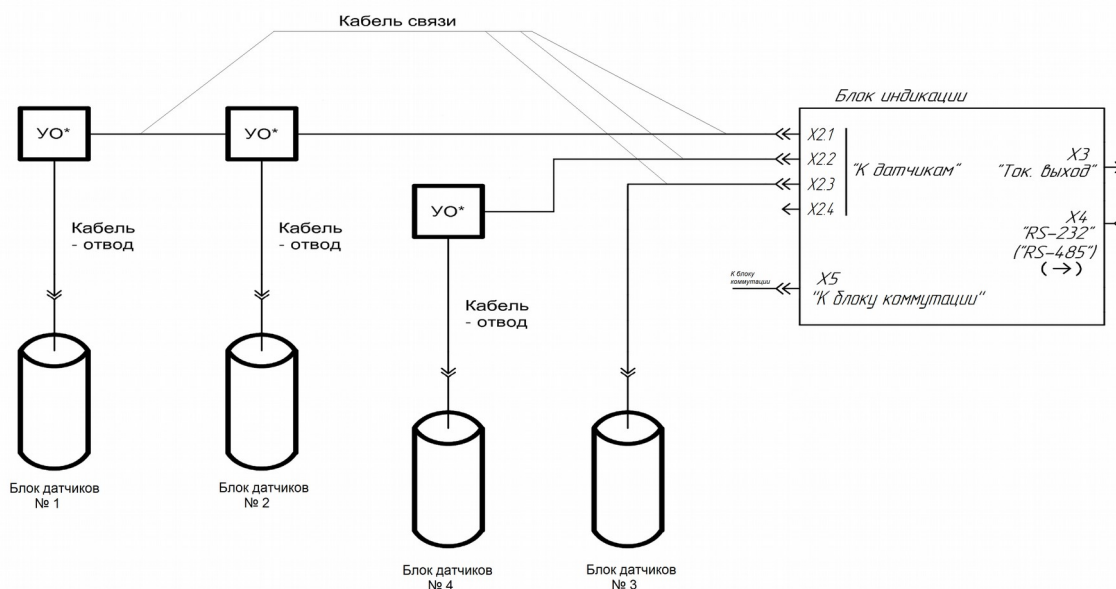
Кабель связи

Блок индикации

УО*

УО*

X2.1
X2.2
X2.3
X2.4

"К датчикам"

X3
"Ток. выход"

УО*

X4
"RS-232"
("RS-485")
(→)

Кабель
- отвод

Кабель
- отвод

К блоку коммутации

X5
"К блоку коммутации"

Кабель
- отвод

Блок датчиков
№ 1

Блок датчиков
№ 2

Блок датчиков
№ 4

Блок датчиков
№ 3